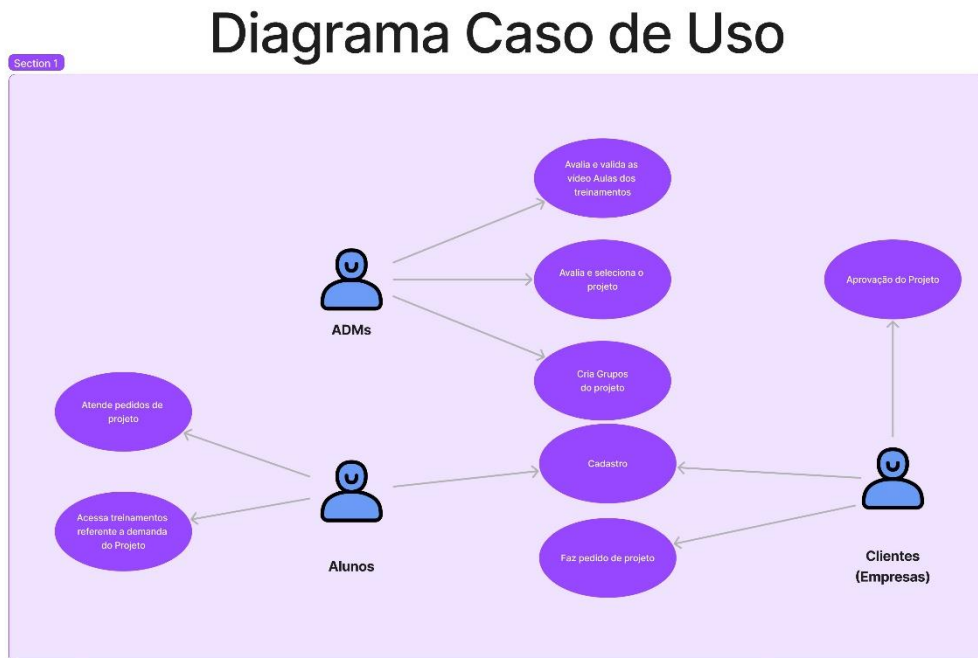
Diagrama Caso de Uso

Section 1

Avalia e valida as video Aulas dos treinamentos

Avalia e seleciona o projeto

Aprovação do Projeto

ADMs

Cria Grupos do projeto

Atende pedidos de projeto

Cadastro

Acessa treinamentos referente a demanda do Projeto

Faz pedido de projeto

Alunos

Clientes (Empresas)